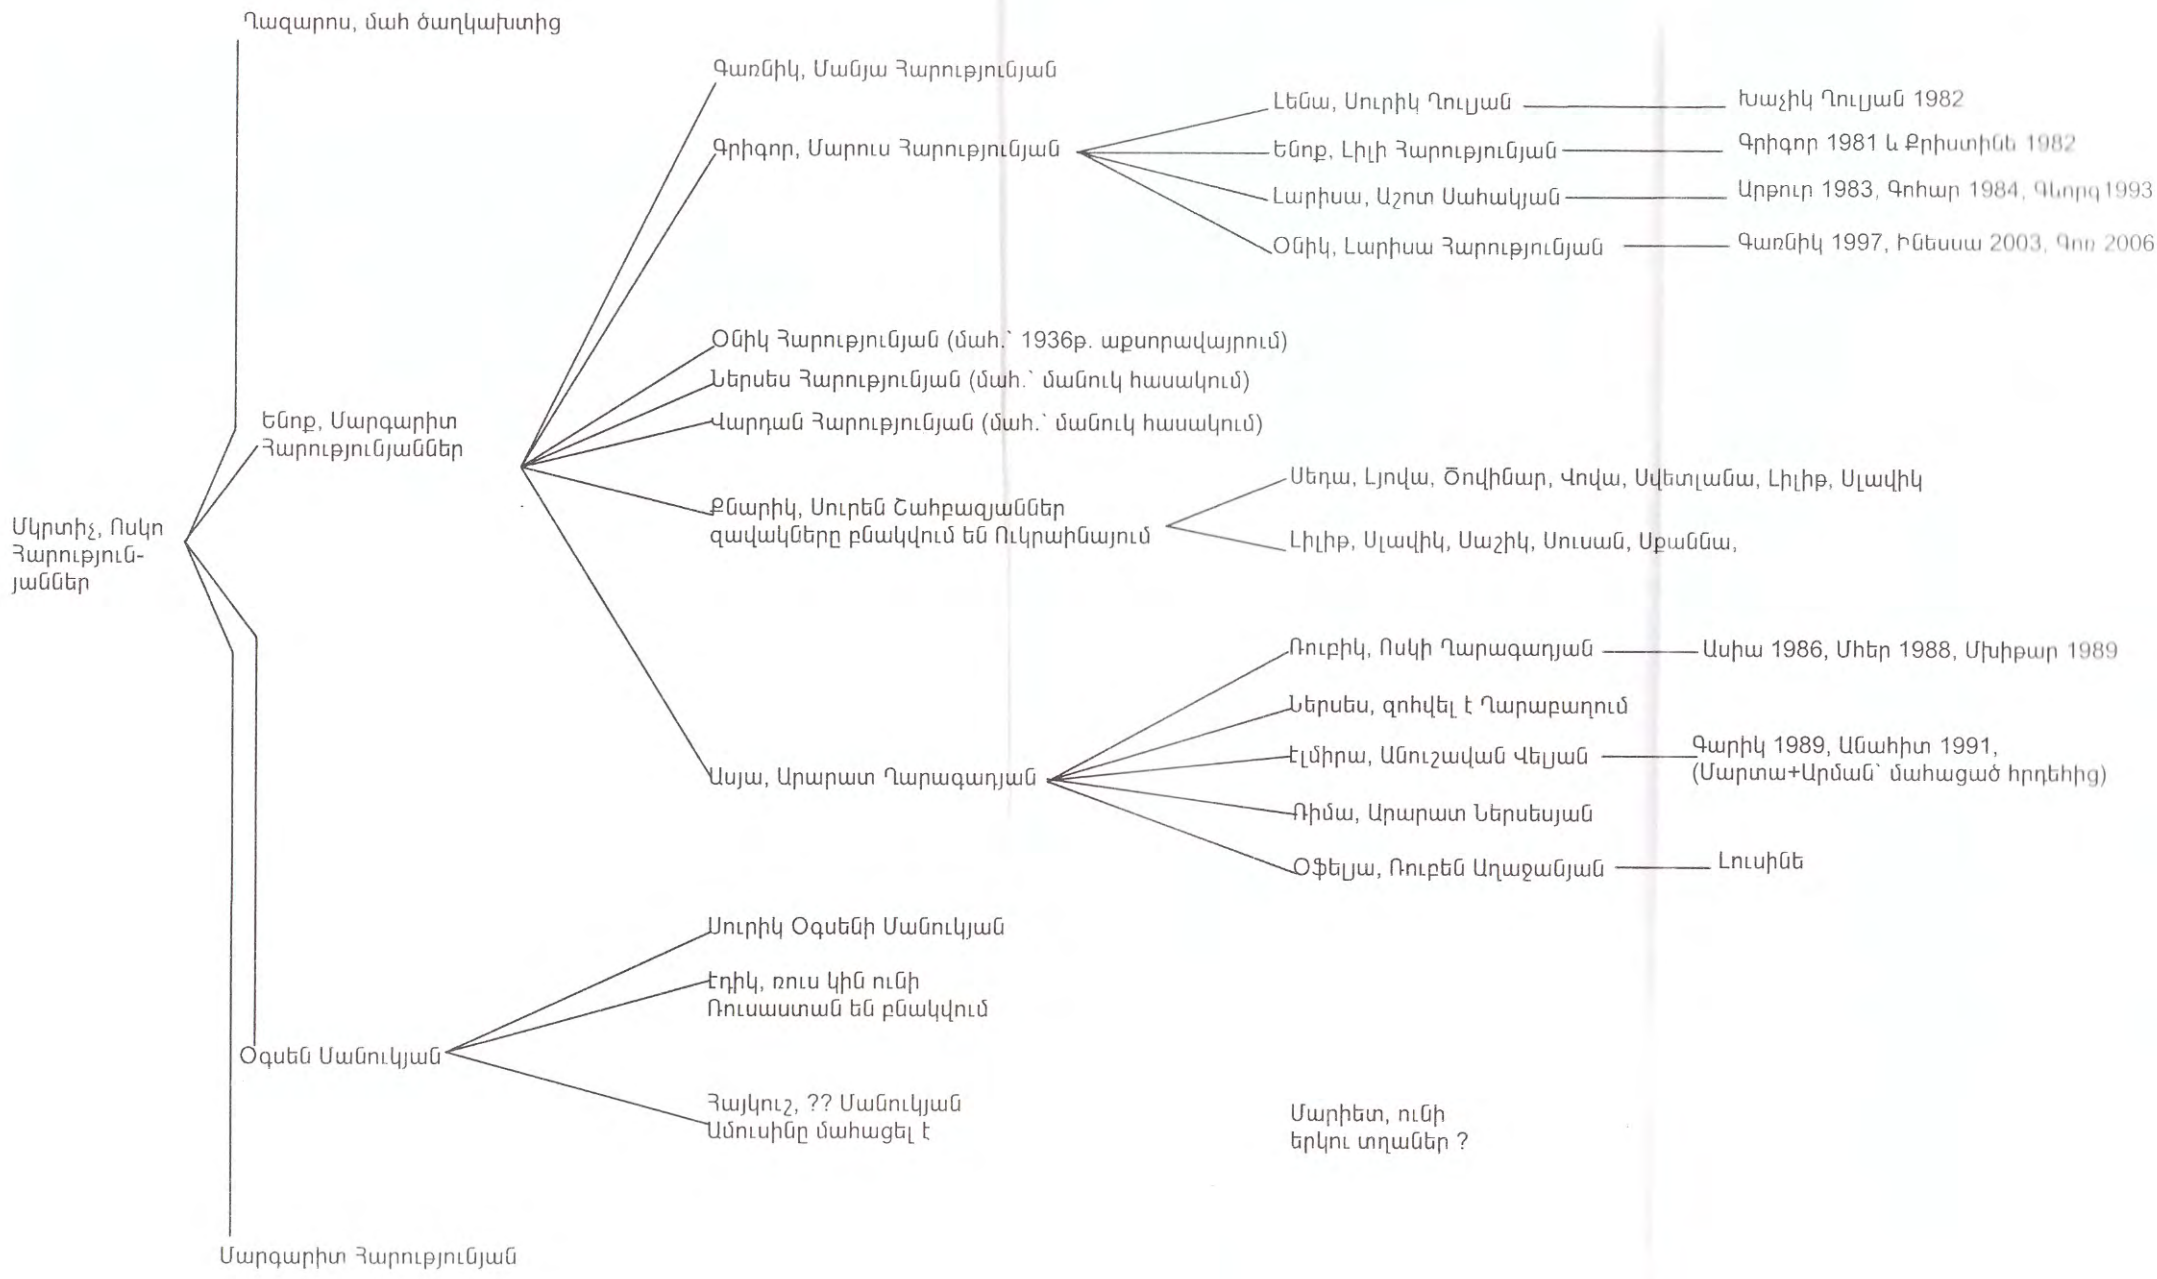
Ղազարոս, մահ ծաղկախտից

Գառնիկ, Մանյա Հարությունյան

Լենա, Սուրիկ Ղույան — Խաչիկ Ղույան 1982

Գրիգոր, Մարուս Հարությունյան

Ենոք, Լիլի Հարությունյան — Գրիգոր 1981 և Քրիստինե 1982

Լարիսա, Աշոտ Սահակյան — Արթուր 1983, Գոհար 1984, Գևորգ 1993

Օնիկ, Լարիսա Հարությունյան — Գառնիկ 1997, Ինեսսա 2003, Գոռ 2006

Օնիկ Հարությունյան (մահ.՝ 1936թ. աքսորավայրում)

Ներսես Հարությունյան (մահ.՝ մանուկ հասակում)

Ենոք, Մարգարիտ Հարությունյաններ

Վարդան Հարությունյան (մահ.՝ մանուկ հասակում)

Սեդա, Լյովա, Ծովինար, Վովա, Սվետլանա, Լիլիթ, Սլավիկ

Քնարիկ, Սուրեն Շահբազյաններ զավակները բնակվում են Ուկրաինայում

Մկրտիչ, Ոսկո Հարությունյաններ

Լիլիթ, Սլավիկ, Սաշիկ, Սուսան, Սքաննա,

Ռուբիկ, Ոսկի Ղարագաղյան — Ասիա 1986, Մհեր 1988, Մխիթար 1989

Ներսես, զոհվել է Ղարաբաղում

Էլմիրա, Անուշավան Վելյան — Գարիկ 1989, Անահիտ 1991, (Մարտա+Արման՝ մահացած հղեհից)

Ասյա, Արարատ Ղարագաղյան

Ռիմա, Արարատ Ներսեսյան

Օֆելյա, Ռուբեն Աղաջանյան — Լուսինե

Սուրիկ Օգսենի Մանուկյան

Էդիկ, ռուս կին ունի Ռուսաստան են բնակվում

Օգսեն Մանուկյան

Հայկուշ, ?? Մանուկյան Ամուսինը մահացել է

Մարիետ, ունի երկու տղաներ ?

Մարգարիտ Հարությունյան